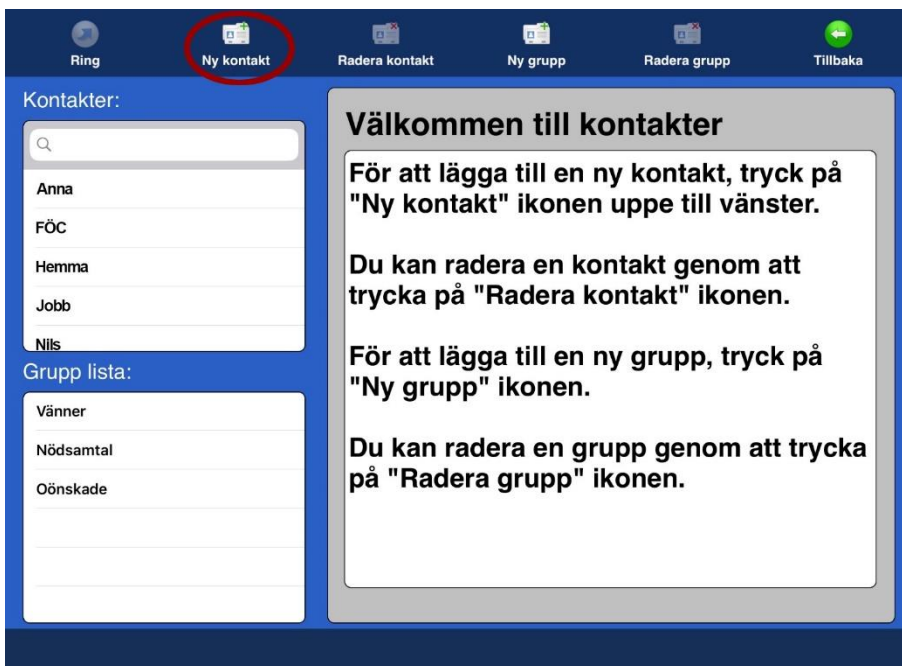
Ring
Ny kontakt
Radera kontakt
Ny grupp
Radera grupp
Tillbaka

Kontakter:

Anna
FÖC
Hemma
Jobb
Nils

Grupp lista:

Vänner
Nödsamtal
Oönskade

Välkommen till kontakter

För att lägga till en ny kontakt, tryck på "Ny kontakt" ikonen uppe till vänster.

Du kan radera en kontakt genom att trycka på "Radera kontakt" ikonen.

För att lägga till en ny grupp, tryck på "Ny grupp" ikonen.

Du kan radera en grupp genom att trycka på "Radera grupp" ikonen.